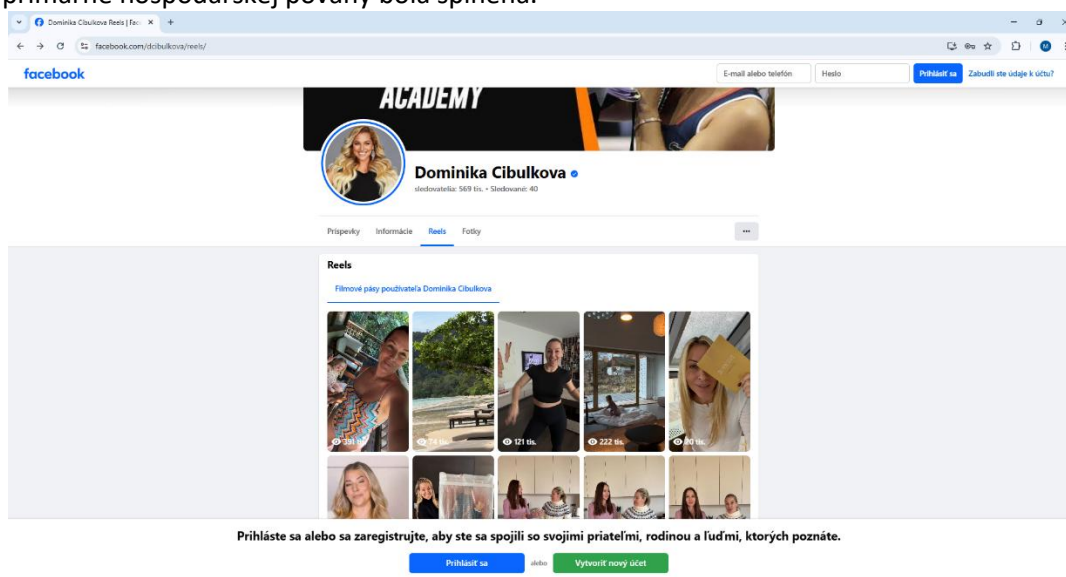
primárne hospodárskej povahy bola splnená.

Dominika Cibulkova Reels | Fac ×  +

facebook.com/dcibulkova/reels/

facebook

E-mail alebo telefón
Heslo
Prihlásiť sa
Zabudli ste údaje k účtu?

ACADEMY

Dominika Cibulkova

sledovatelia: 569 tis. • Sledované: 40

Príspevky
Informácie
Reels
Fotky
···

Reels

Filmové pásy používateľa Dominika Cibulkova

391 tis.
74 tis.
121 tis.
222 tis.
90 tis.

Prihláste sa alebo sa zaregistrujte, aby ste sa spojili so svojimi priateľmi, rodinou a ľuďmi, ktorých poznáte.

Prihlásiť sa
alebo
Vytvoriť nový účet